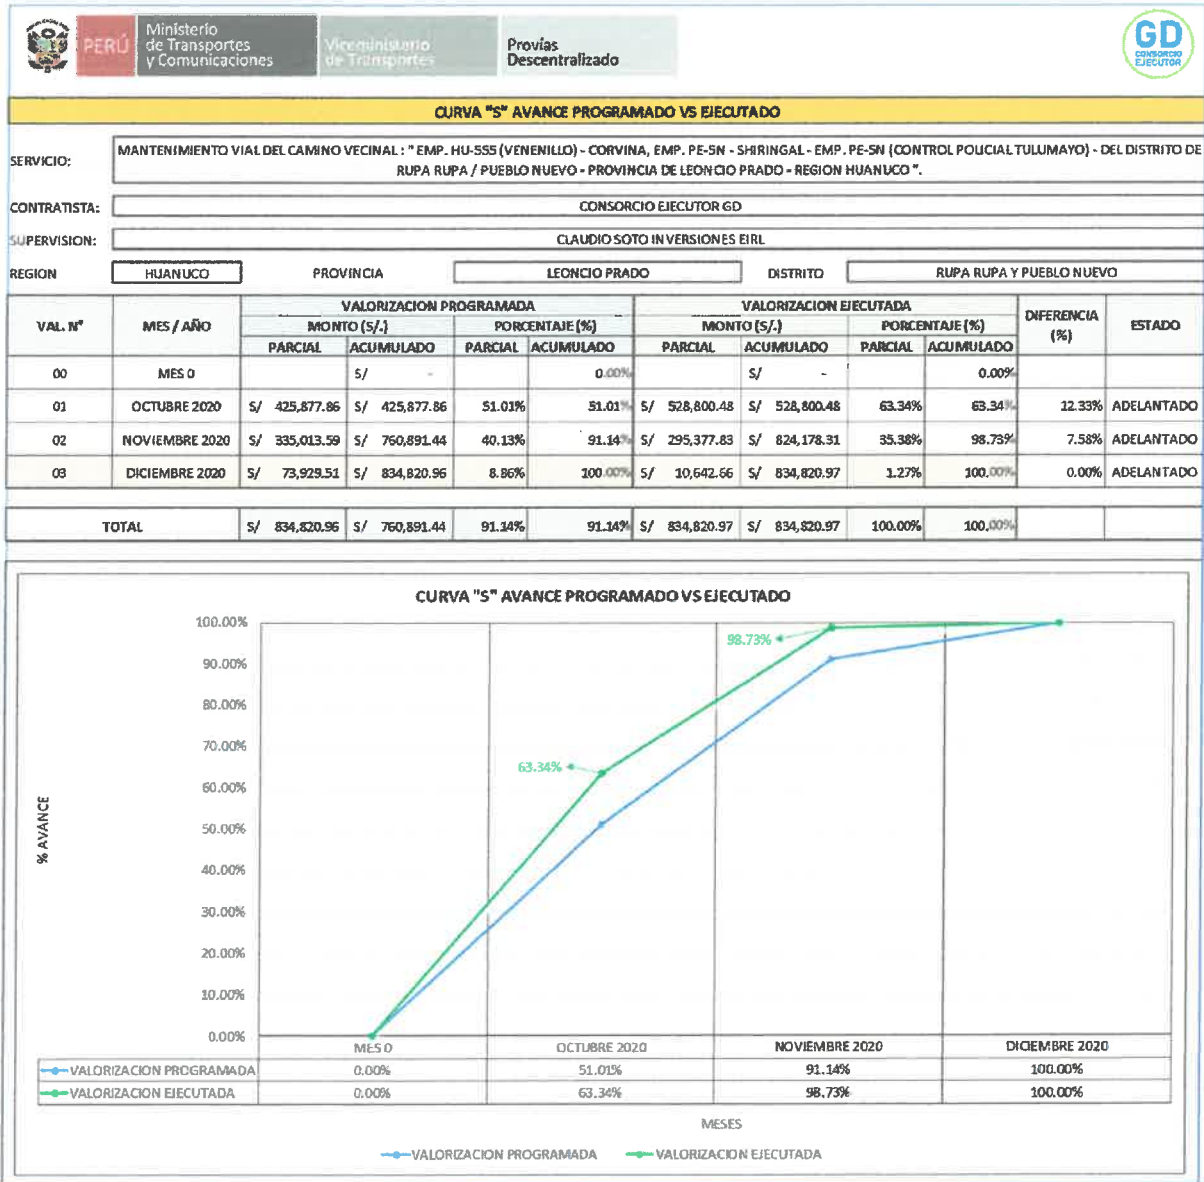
PERÚ Ministerio de Transportes y Comunicaciones Viceministerio de Transportes Provías Descentralizado

GD CONSORCIO EJECUTOR

CURVA "S" AVANCE PROGRAMADO VS EJECUTADO

SERVICIO: MANTENIMIENTO VIAL DEL CAMINO VECINAL : " EMP. HU-555 (VENENILLO) - CORVINA, EMP. PE-5N - SHIRINGAL - EMP. PE-5N (CONTROL POLICIAL TULUMAYO) - DEL DISTRITO DE RUPA RUPA / PUEBLO NUEVO - PROVINCIA DE LEONCIO PRADO - REGION HUANUCO ".

CONTRATISTA: CONSORCIO EJECUTOR GD

SUPERVISION: CLAUDIO SOTO INVERSIONES EIRL

REGION HUANUCO PROVINCIA LEONCIO PRADO DISTRITO RUPA RUPA Y PUEBLO NUEVO

| VAL. N° | MES / AÑO | VALORIZACION PROGRAMADA MONTO (S/.) PARCIAL | ACUMULADO | PORCENTAJE (%) PARCIAL | ACUMULADO | VALORIZACION EJECUTADA MONTO (S/.) PARCIAL | ACUMULADO | PORCENTAJE (%) PARCIAL | ACUMULADO | DIFERENCIA (%) | ESTADO |
|---|---|---|---|---|---|---|---|---|---|---|---|
| 00 | MES 0 | | S/ - | | 0.00% | | S/ - | | 0.00% | | |
| 01 | OCTUBRE 2020 | S/ 425,877.86 | S/ 425,877.86 | 51.01% | 51.01% | S/ 528,800.48 | S/ 528,800.48 | 63.34% | 63.34% | 12.33% | ADELANTADO |
| 02 | NOVIEMBRE 2020 | S/ 335,013.59 | S/ 760,891.44 | 40.13% | 91.14% | S/ 295,377.83 | S/ 824,178.31 | 35.38% | 98.73% | 7.58% | ADELANTADO |
| 03 | DICIEMBRE 2020 | S/ 73,929.51 | S/ 834,820.96 | 8.86% | 100.00% | S/ 10,642.66 | S/ 834,820.97 | 1.27% | 100.00% | 0.00% | ADELANTADO |
| | TOTAL | S/ 834,820.96 | S/ 760,891.44 | 91.14% | 91.14% | S/ 834,820.97 | S/ 834,820.97 | 100.00% | 100.00% | | |

CURVA "S" AVANCE PROGRAMADO VS EJECUTADO

100.00% 90.00% 80.00% 70.00% 60.00% 50.00% 40.00% 30.00% 20.00% 10.00% 0.00%

% AVANCE

98.73% 63.34%

| | MES 0 | OCTUBRE 2020 | NOVIEMBRE 2020 | DICIEMBRE 2020 |
|---|---|---|---|---|
| VALORIZACION PROGRAMADA | 0.00% | 51.01% | 91.14% | 100.00% |
| VALORIZACION EJECUTADA | 0.00% | 63.34% | 98.73% | 100.00% |

MESES

VALORIZACION PROGRAMADA VALORIZACION EJECUTADA